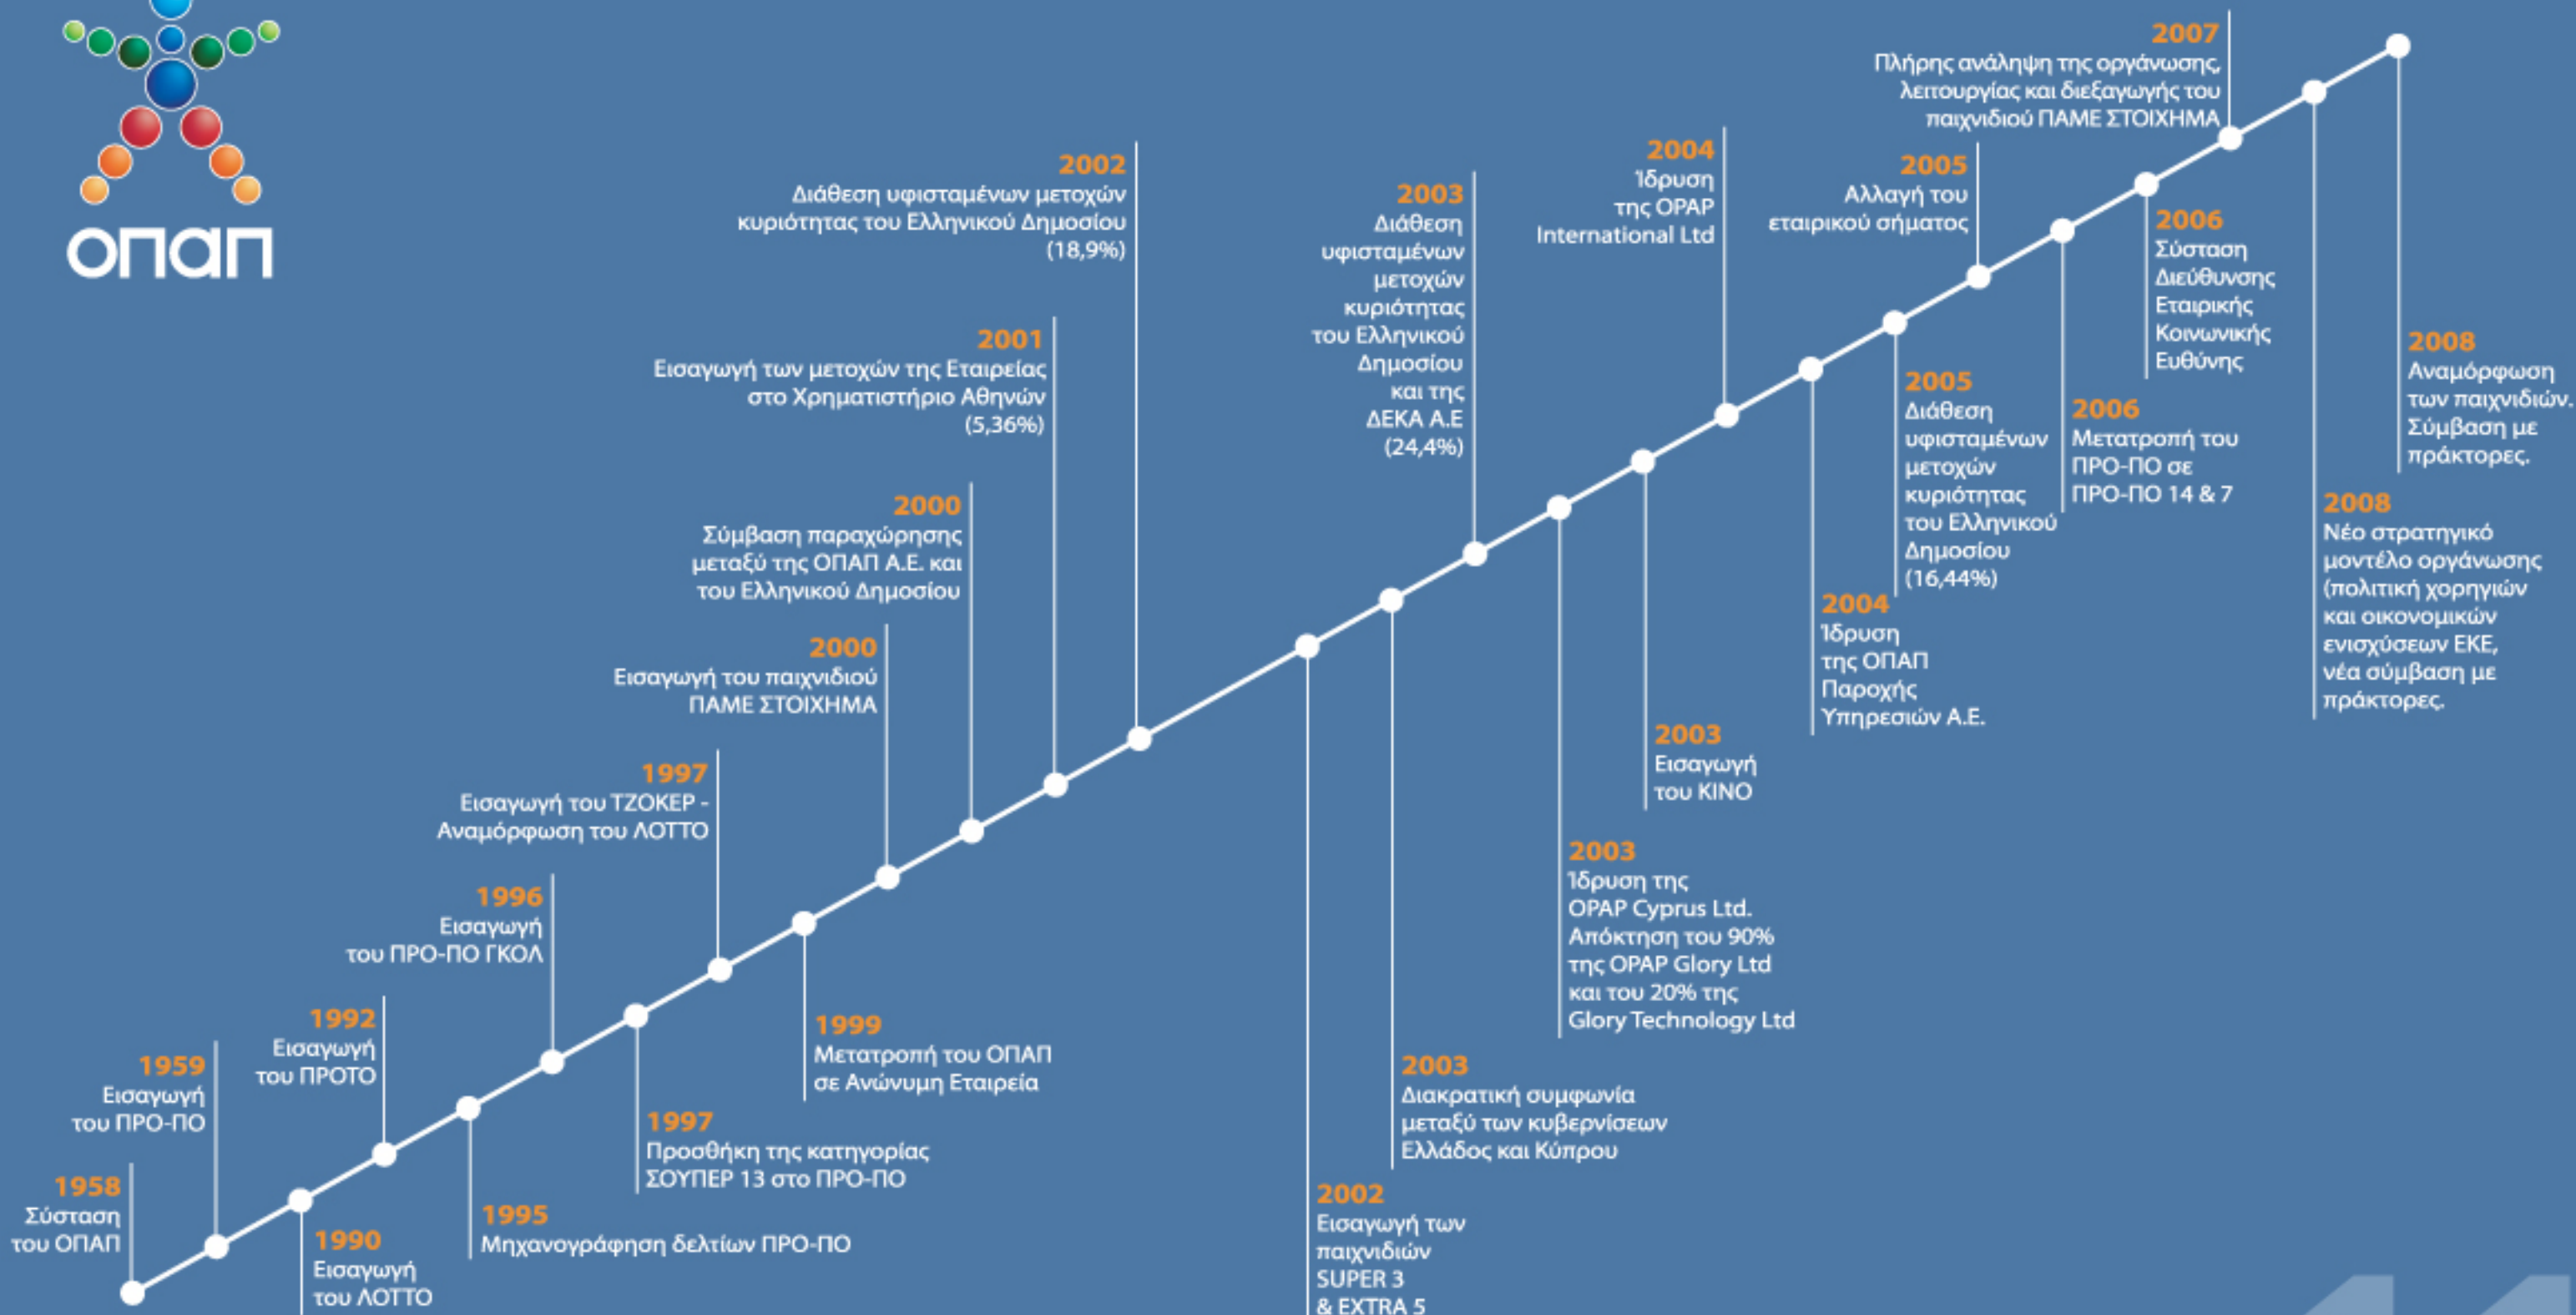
ΟΠΑΠ

1958
Σύσταση του ΟΠΑΠ

1959
Εισαγωγή του ΠΡΟ-ΠΟ

1990
Εισαγωγή του ΛΟΤΤΟ

1992
Εισαγωγή του ΠΡΟΤΟ

1995
Μηχανογράφηση δελτίων ΠΡΟ-ΠΟ

1996
Εισαγωγή του ΠΡΟ-ΠΟ ΓΚΟΛ

1997
Προσθήκη της κατηγορίας ΣΟΥΠΕΡ 13 στο ΠΡΟ-ΠΟ

1997
Εισαγωγή του ΤΖΟΚΕΡ - Αναμόρφωση του ΛΟΤΤΟ

1999
Μετατροπή του ΟΠΑΠ σε Ανώνυμη Εταιρεία

2000
Εισαγωγή του παιχνιδιού ΠΑΜΕ ΣΤΟΙΧΗΜΑ

2000
Σύμβαση παραχώρησης μεταξύ της ΟΠΑΠ Α.Ε. και του Ελληνικού Δημοσίου

2001
Εισαγωγή των μετοχών της Εταιρείας στο Χρηματιστήριο Αθηνών (5,36%)

2002
Διάθεση υφισταμένων μετοχών κυριότητας του Ελληνικού Δημοσίου (18,9%)

2002
Εισαγωγή των παιχνιδιών SUPER 3 & EXTRA 5

2003
Διακρατική συμφωνία μεταξύ των κυβερνίσεων Ελλάδος και Κύπρου

2003
Διάθεση υφισταμένων μετοχών κυριότητας του Ελληνικού Δημοσίου και της ΔΕΚΑ Α.Ε (24,4%)

2003
Ίδρυση της OPAP Cyprus Ltd. Απόκτηση του 90% της OPAP Glory Ltd και του 20% της Glory Technology Ltd

2003
Εισαγωγή του ΚΙΝΟ

2004
Ίδρυση της OPAP International Ltd

2004
Ίδρυση της ΟΠΑΠ Παροχής Υπηρεσιών Α.Ε.

2005
Διάθεση υφισταμένων μετοχών κυριότητας του Ελληνικού Δημοσίου (16,44%)

2005
Αλλαγή του εταιρικού σήματος

2006
Μετατροπή του ΠΡΟ-ΠΟ σε ΠΡΟ-ΠΟ 14 & 7

2006
Σύσταση Διεύθυνσης Εταιρικής Κοινωνικής Ευθύνης

2007
Πλήρης ανάληψη της οργάνωσης, λειτουργίας και διεξαγωγής του παιχνιδιού ΠΑΜΕ ΣΤΟΙΧΗΜΑ

2008
Νέο στρατηγικό μοντέλο οργάνωσης (πολιτική χορηγιών και οικονομικών ενισχύσεων ΕΚΕ, νέα σύμβαση με πράκτορες.

2008
Αναμόρφωση των παιχνιδιών. Σύμβαση με πράκτορες.